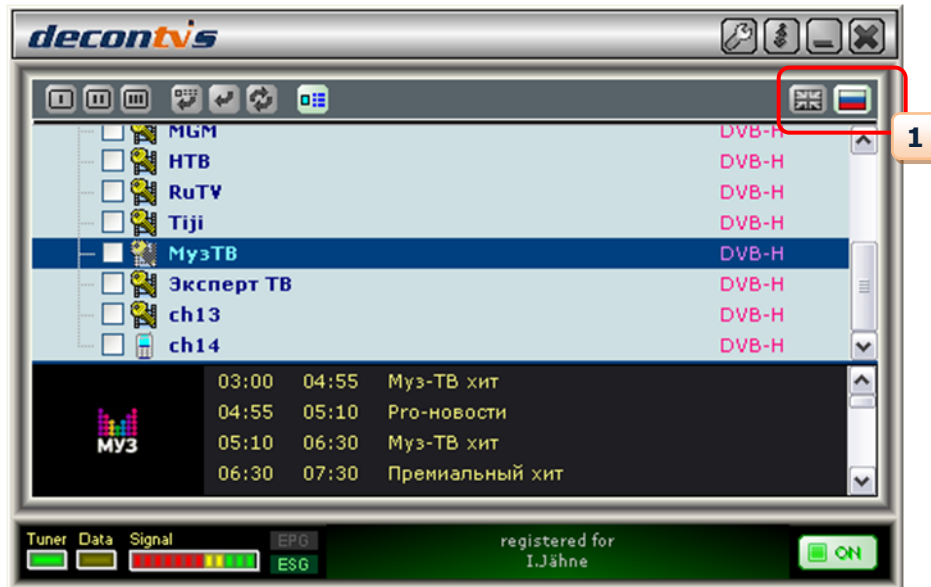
decontvis

1

MGM DVB-H
НТВ DVB-H
RuTV DVB-H
Tiji DVB-H
МузТВ DVB-H
Эксперт ТВ DVB-H
ch13 DVB-H
ch14 DVB-H

МУЗ

| | | |
|---|---|---|
| 03:00 | 04:55 | Муз-ТВ хит |
| 04:55 | 05:10 | Pro-новости |
| 05:10 | 06:30 | Муз-ТВ хит |
| 06:30 | 07:30 | Премиальный хит |

Tuner Data Signal

EPG
ESG

registered for
I.Jähne

ON